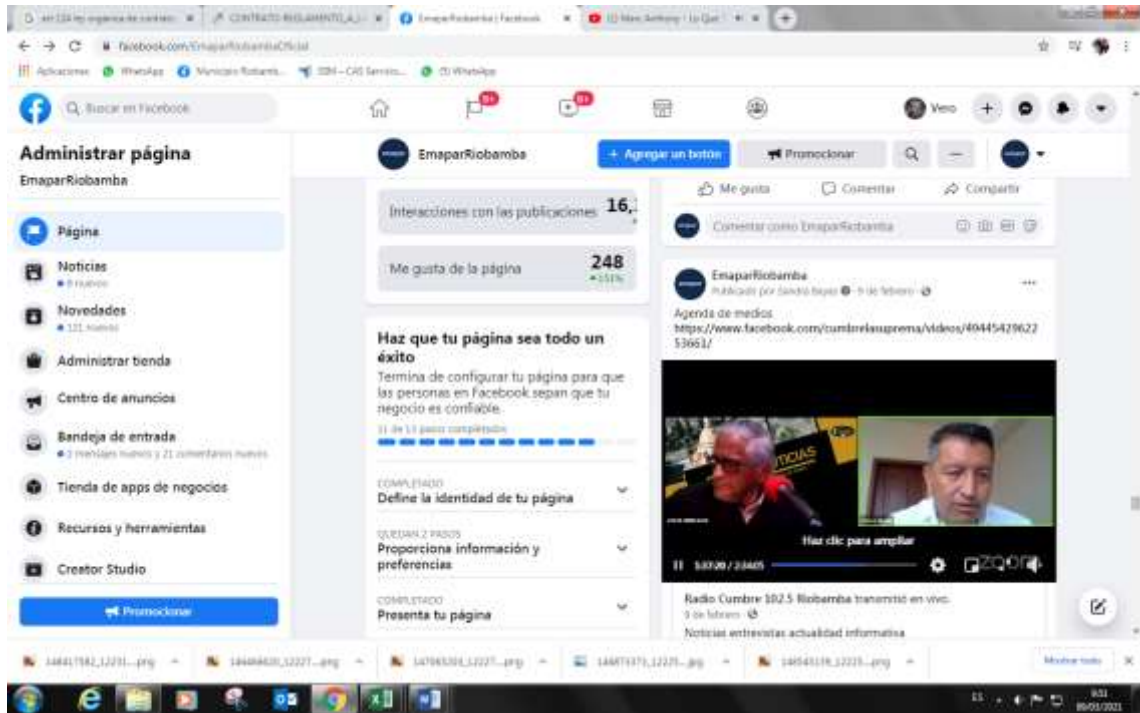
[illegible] | CONTRATO REGLAMENTO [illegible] | EmaparRiobamba | Facebook | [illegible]

facebook.com/EmaparRiobambaOficial

Aplicaciones | WhatsApp | Municipio Riobamba | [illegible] | WhatsApp

Buscar en Facebook

Vero

Administrar página

EmaparRiobamba

Página

Noticias

Novedades

Administrar tienda

Centro de anuncios

Bandeja de entrada

Tienda de apps de negocios

Recursos y herramientas

Creator Studio

Promocionar

EmaparRiobamba

+ Agregar un botón

Promocionar

Interacciones con las publicaciones 16,

Me gusta de la página 248

Haz que tu página sea todo un éxito

Termina de configurar tu página para que las personas en Facebook sepan que tu negocio es confiable.

11 de 13 pasos completados

COMPLETADO
Define la identidad de tu página

QUEDAN 2 PASOS
Proporciona información y preferencias

COMPLETADO
Presenta tu página

Me gusta | Comentar | Compartir

Comentar como EmaparRiobamba

EmaparRiobamba
Publicado por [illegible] · 9 de febrero

Agenda de medios
https://www.facebook.com/cumbrelasuprema/videos/4944542962253661/

Haz clic para ampliar

Radio Cumbre 102.5 Riobamba transmitió en vivo.
9 de febrero

Noticias entrevistas actualidad informativa

Mostrar todo